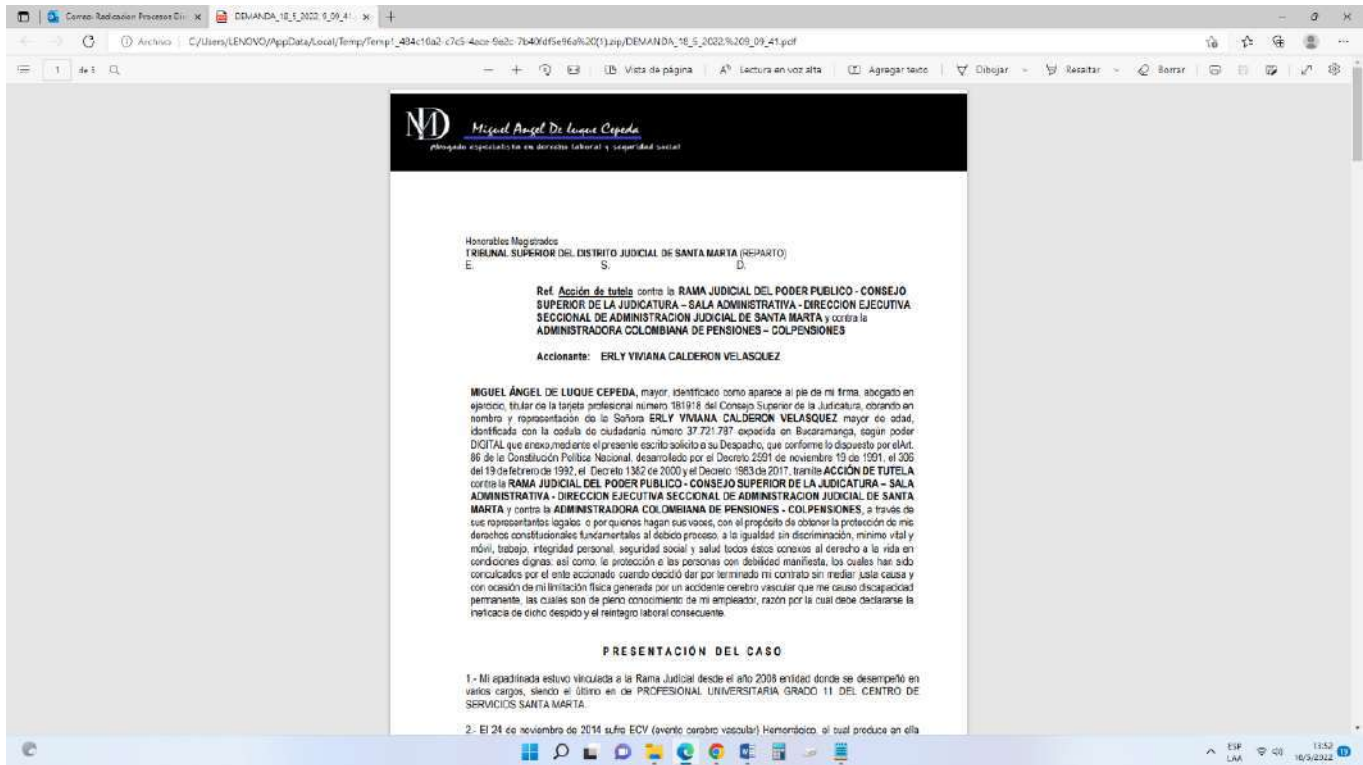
Correo: Radicacion Procesos Civ ×   DEMANDA_18_5_2022_9_09_41 ×   +

Archivo | C:/Users/LENOVO/AppData/Local/Temp/Temp1_484c10a2-c7c5-4ece-9e2c-7b40fdf5e96a%20(1).zip/DEMANDA_18_5_2022%209_09_41.pdf

1 de 3

Vista de página | Lectura en voz alta | Agregar texto | Dibujar | Resaltar | Borrar

MD Miguel Angel De luque Cepeda
Abogado especialista en derecho laboral y seguridad social

Honorables Magistrados
TRIBUNAL SUPERIOR DEL DISTRITO JUDICIAL DE SANTA MARTA (REPARTO)
E. S. D.

Ref. Acción de tutela contra la RAMA JUDICIAL DEL PODER PUBLICO - CONSEJO SUPERIOR DE LA JUDICATURA – SALA ADMINISTRATIVA - DIRECCION EJECUTIVA SECCIONAL DE ADMINISTRACION JUDICIAL DE SANTA MARTA y contra la ADMINISTRADORA COLOMBIANA DE PENSIONES – COLPENSIONES

Accionante: ERLY VIVIANA CALDERON VELASQUEZ

MIGUEL ÁNGEL DE LUQUE CEPEDA, mayor, identificado como aparece al pie de mi firma, abogado en ejercicio, titular de la tarjeta profesional número 181918 del Consejo Superior de la Judicatura, obrando en nombre y representación de la Señora ERLY VIVIANA CALDERON VELASQUEZ mayor de edad, identificada con la cedula de ciudadanía número 37.721.787 expedida en Bucaramanga, según poder DIGITAL que anexo,mediante el presente escrito solicito a su Despacho, que conforme lo dispuesto por elArt. 86 de la Constitución Política Nacional, desarrollado por el Decreto 2591 de noviembre 19 de 1991, el 306 del 19 de febrero de 1992, el Decreto 1382 de 2000 y el Decreto 1983 de 2017, tramite ACCIÓN DE TUTELA contra la RAMA JUDICIAL DEL PODER PUBLICO - CONSEJO SUPERIOR DE LA JUDICATURA – SALA ADMINISTRATIVA - DIRECCION EJECUTIVA SECCIONAL DE ADMINISTRACION JUDICIAL DE SANTA MARTA y contra la ADMINISTRADORA COLOMBIANA DE PENSIONES - COLPENSIONES, a través de sus representantes legales o por quienes hagan sus veces, con el propósito de obtener la protección de mis derechos constitucionales fundamentales al debido proceso, a la igualdad sin discriminación, mínimo vital y móvil, trabajo, integridad personal, seguridad social y salud todos éstos conexos al derecho a la vida en condiciones dignas; así como, la protección a las personas con debilidad manifiesta, los cuales han sido conculcados por el ente accionado cuando decidió dar por terminado mi contrato sin mediar justa causa y con ocasión de mi limitación física generada por un accidente cerebro vascular que me causo discapacidad permanente, las cuales son de pleno conocimiento de mi empleador, razón por la cual debe declararse la ineficacia de dicho despido y el reintegro laboral consecuente.

PRESENTACIÓN DEL CASO

1.- Mi apadrinada estuvo vinculada a la Rama Judicial desde el año 2008 entidad donde se desempeñó en varios cargos, siendo el último en de PROFESIONAL UNIVERSITARIA GRADO 11 DEL CENTRO DE SERVICIOS SANTA MARTA.

2.- El 24 de noviembre de 2014 sufre ECV (evento cerebro vascular) Hemorrágico, el cual produce en ella

ESP LAA 13:52 18/5/2022